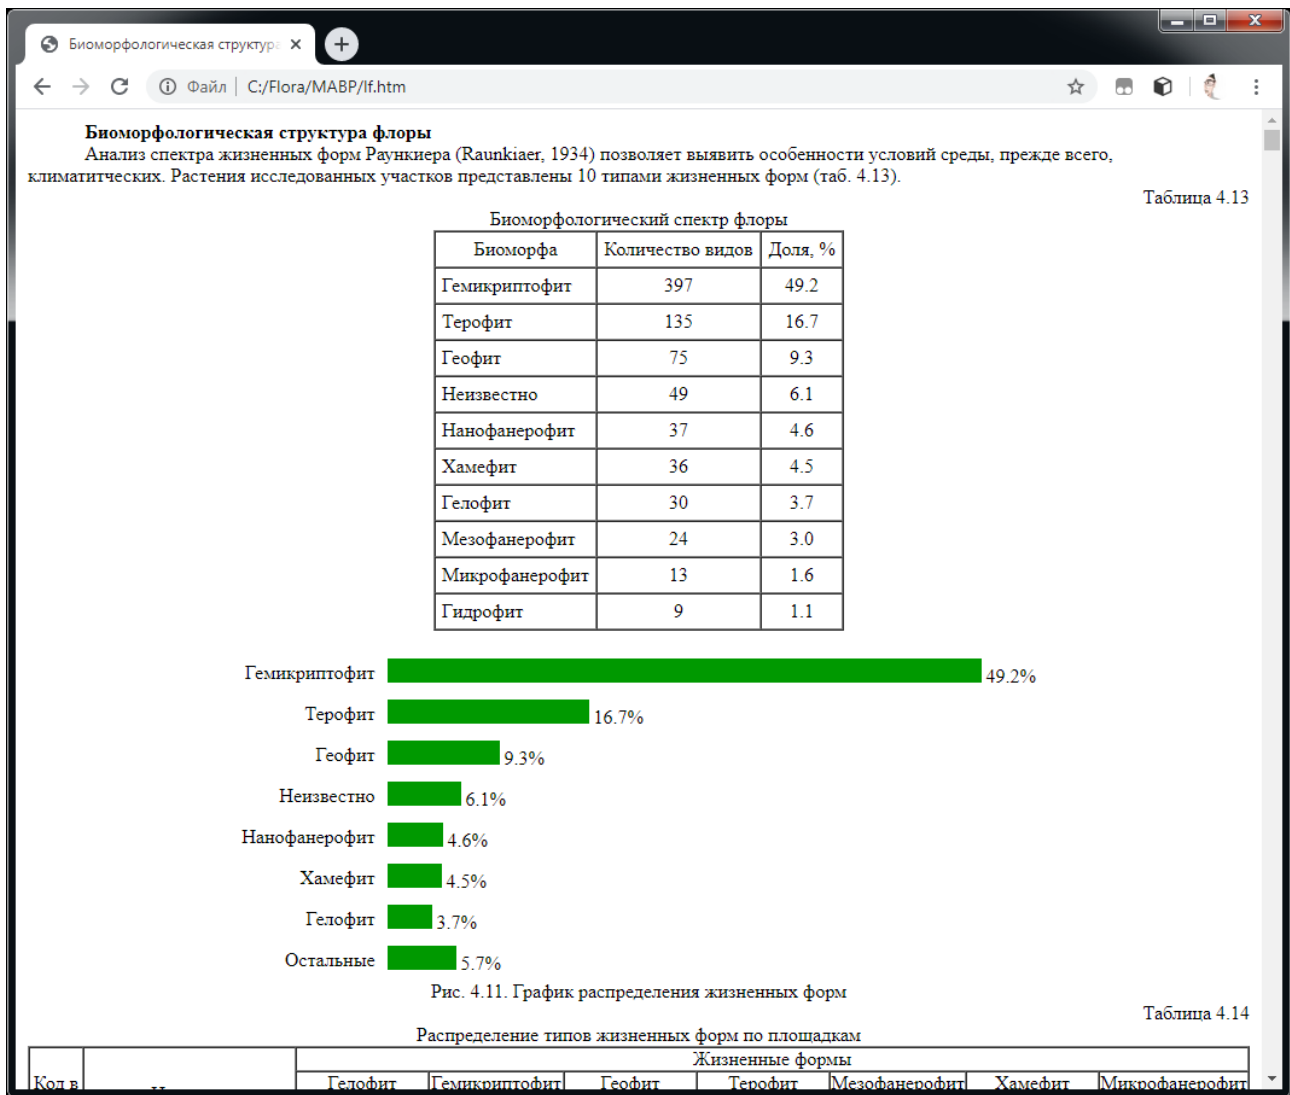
Биоморфологическая структура ×

Файл | C:/Flora/MABP/lf.htm

**Биоморфологическая структура флоры**

Анализ спектра жизненных форм Раункиера (Raunkiaer, 1934) позволяет выявить особенности условий среды, прежде всего, климатитческих. Растения исследованных участков представлены 10 типами жизненных форм (таб. 4.13).

Таблица 4.13

Биоморфологический спектр флоры

| Биоморфа | Количество видов | Доля, % |
|---|---|---|
| Гемикриптофит | 397 | 49.2 |
| Терофит | 135 | 16.7 |
| Геофит | 75 | 9.3 |
| Неизвестно | 49 | 6.1 |
| Нанофанерофит | 37 | 4.6 |
| Хамефит | 36 | 4.5 |
| Гелофит | 30 | 3.7 |
| Мезофанерофит | 24 | 3.0 |
| Микрофанерофит | 13 | 1.6 |
| Гидрофит | 9 | 1.1 |

Гемикриптофит 49.2%
Терофит 16.7%
Геофит 9.3%
Неизвестно 6.1%
Нанофанерофит 4.6%
Хамефит 4.5%
Гелофит 3.7%
Остальные 5.7%

Рис. 4.11. График распределения жизненных форм

Таблица 4.14

Распределение типов жизненных форм по площадкам

| Код в | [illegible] | Жизненные формы | | | | | | |
|---|---|---|---|---|---|---|---|---|
| | | Гелофит | Гемикриптофит | Геофит | Терофит | Мезофанерофит | Хамефит | Микрофанерофит |